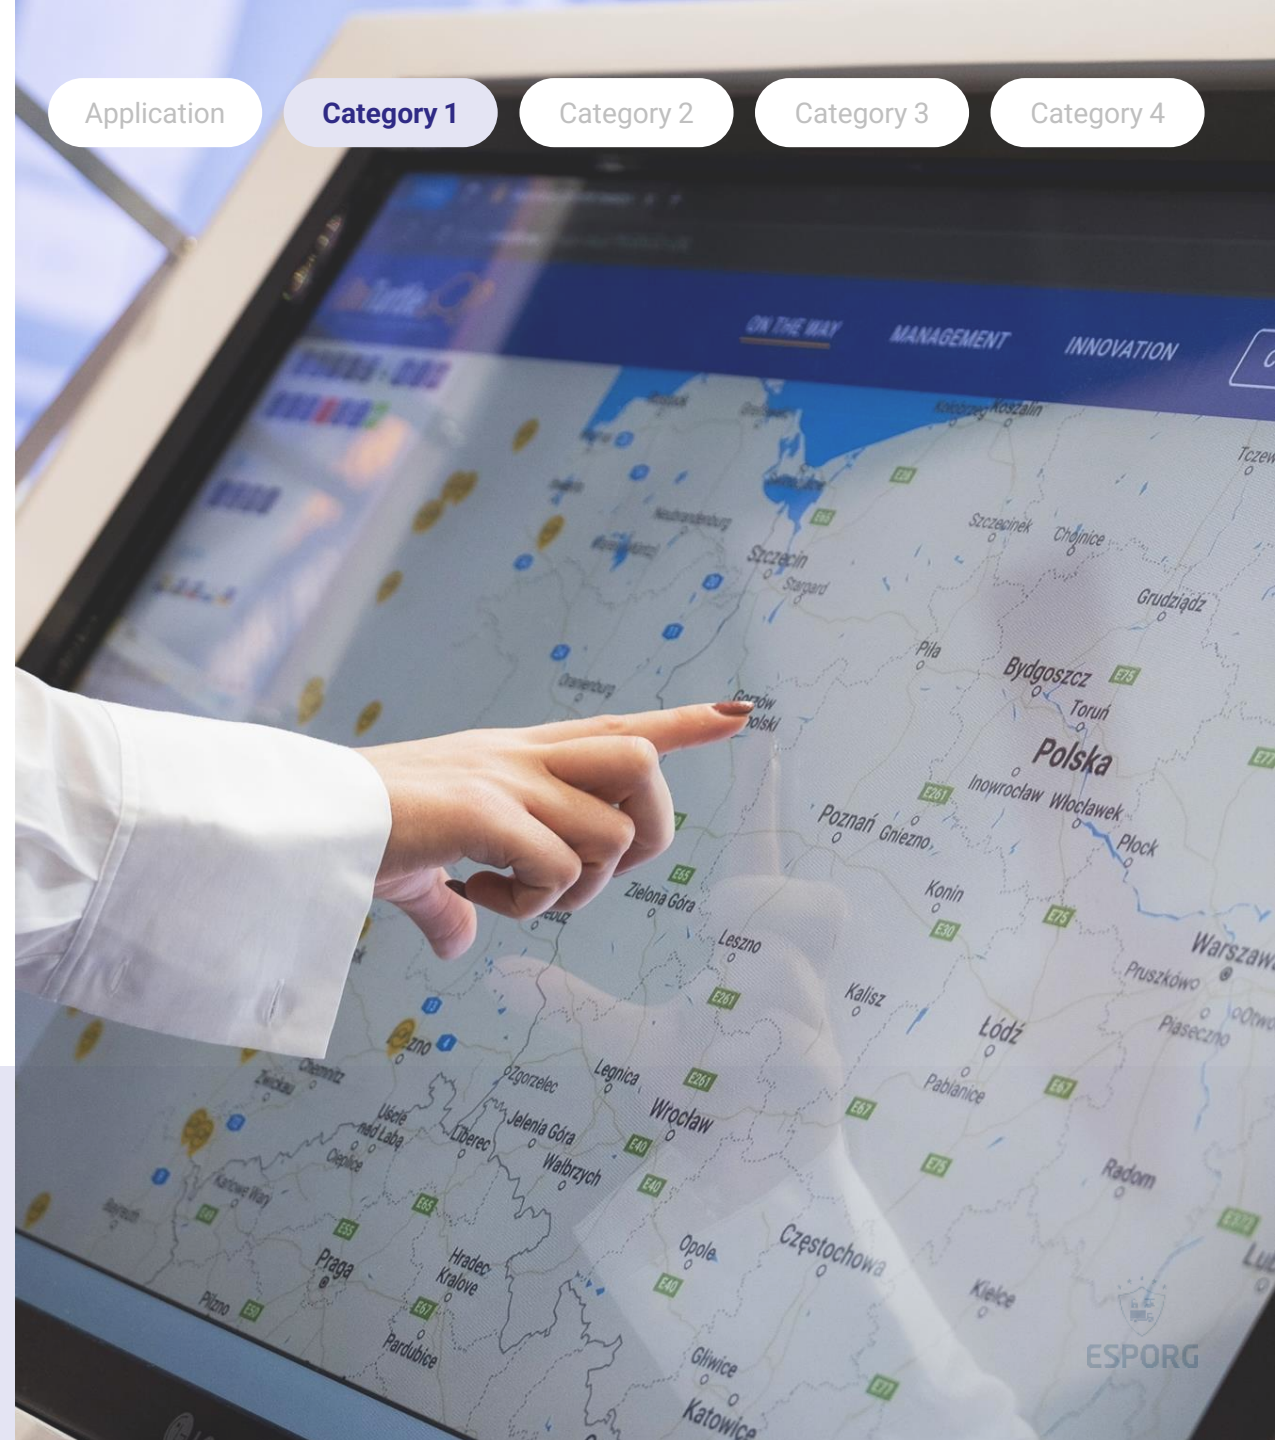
Application

Category 1

Category 2

Category 3

Category 4

ON THE WAY

MANAGEMENT

INNOVATION

Koszalin

Tczew

Szczecinek

Chojnice

Szczecin

Stargard

Grudziądz

Piła

Bydgoszcz

Toruń

Gorzów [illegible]polski

Polska

Inowrocław

Włocławek

Poznań

Gniezno

Płock

Konin

Zielona Góra

Leszno

Warszawa

Pruszków

Kalisz

Piaseczno

Łódź

Pabianice

Legnica

Zgorzelec

Wrocław

Jelenia Góra

Wałbrzych

Liberec

Ústí nad Labem

Chemnitz

Zwickau

Radom

Opole

Częstochowa

Kielce

Hradec Králové

Praga

Plzno

Pardubice

Gliwice

Katowice

ESPORG